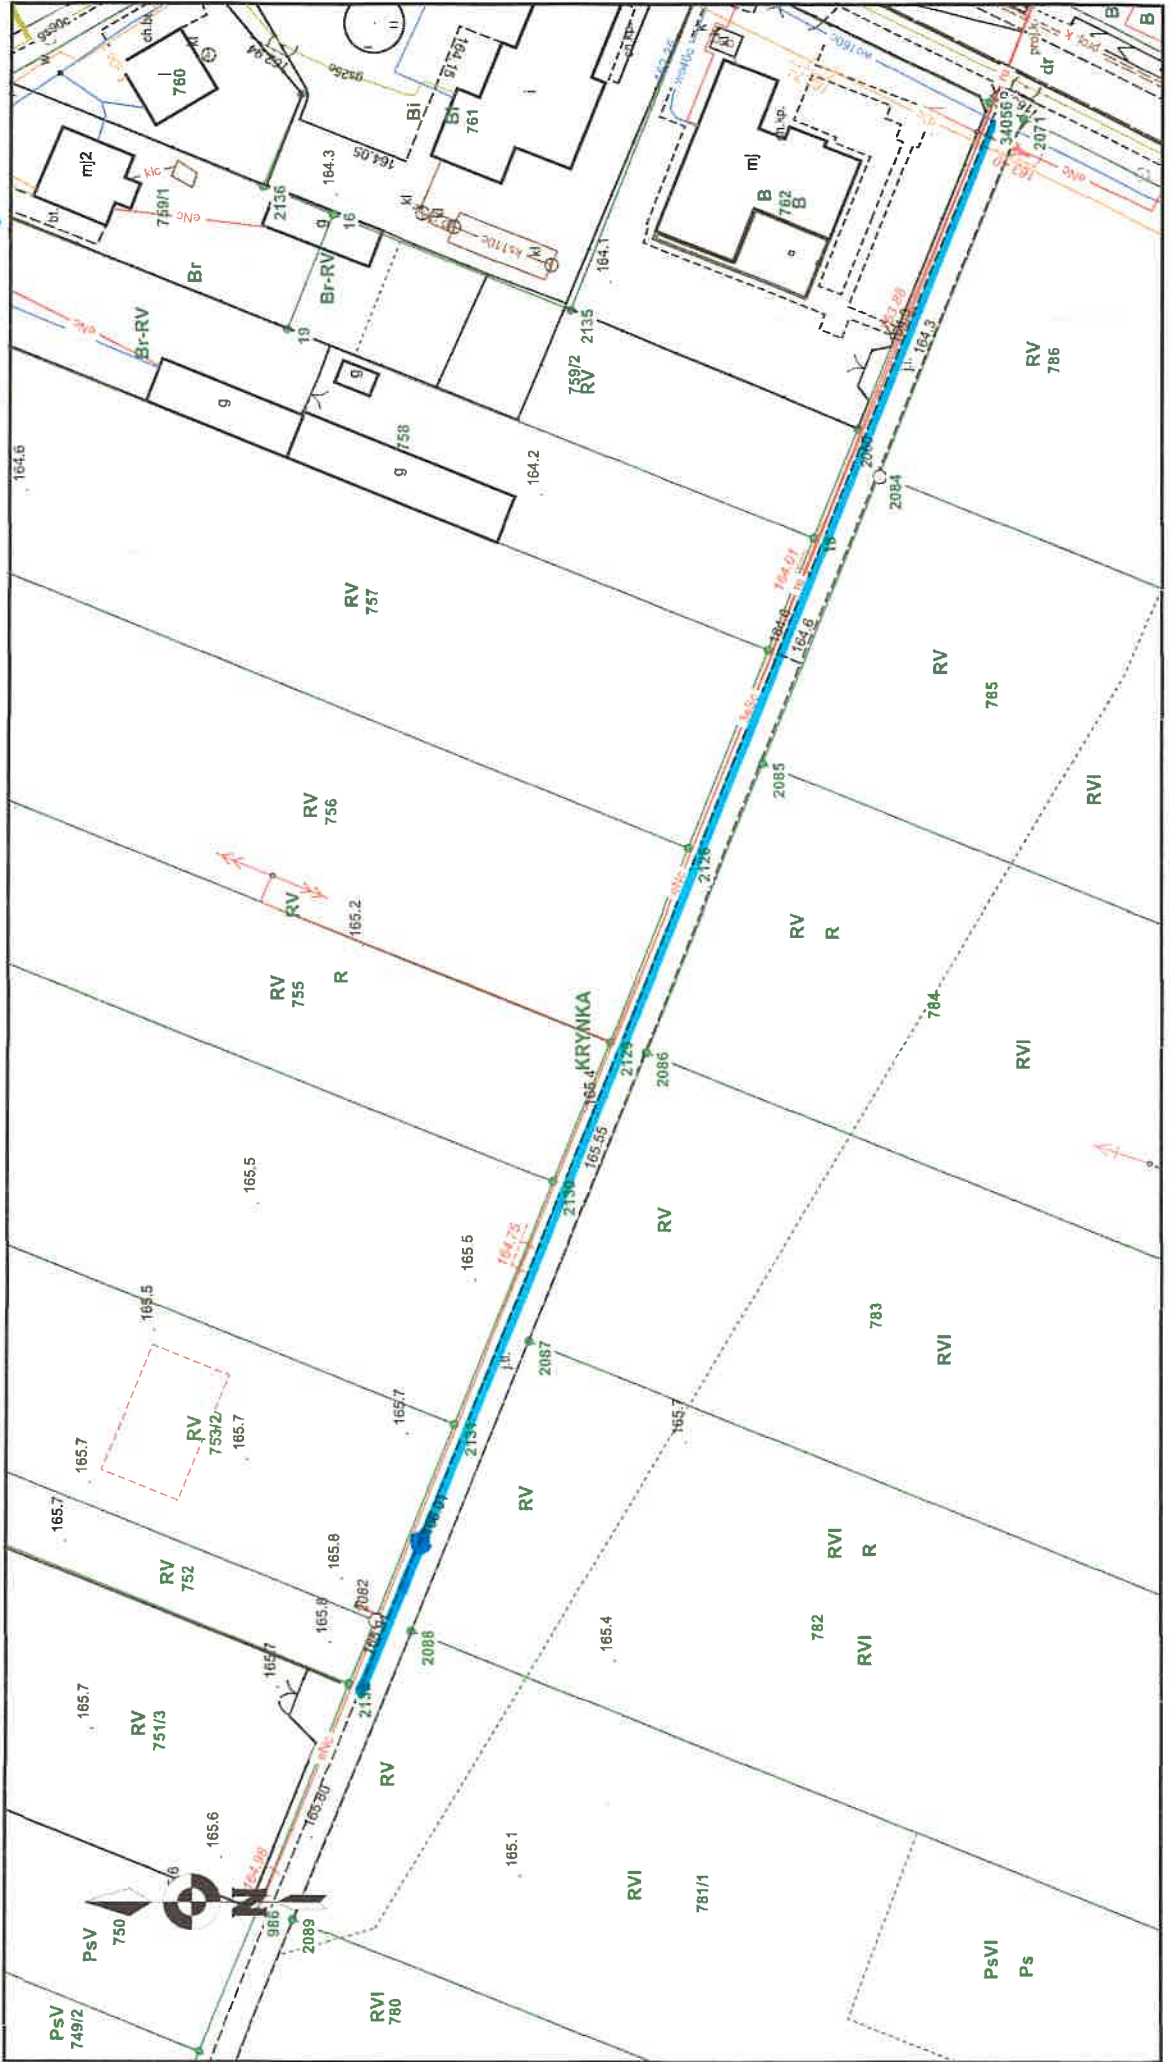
ch.bl
760
mj2
759/1
kIc
eNc
2136
164.3
164.05
Bi
Bi
761
164.1
kl
kl
ks110c
Br
Br-RV
Br-RV
eNc
16
19
g
g
759/2
RV
2135
g
758
164.6
164.2
mj
B
762
B
w.sp.
RV
786
163.98
164.3
2083
2084
RV
757
164.01
164.6
164.6
16
RV
785
2085
RVI
RV
756
RV
165.2
2126
RV
R
784
RV
755
R
KRYNKA
165.4
2129
2086
RVI
165.5
165.55
2130
RV
165.5
164.75
165.5
2087
783
RVI
165.7
RV
753/2
165.7
165.7
165.7
2131
RV
165.7
165.01
RV
752
165.8
2082
165.8
165.37
2088
165.4
RVI
R
782
RVI
165.7
165.7
RV
751/3
213
RV
eNc
165.80
165.6
165.1
164.98
986
2089
N
RVI
781/1
PsV
750
PsVI
Ps
PsV
749/2
RVI
780
dr
2071
340565
B
B